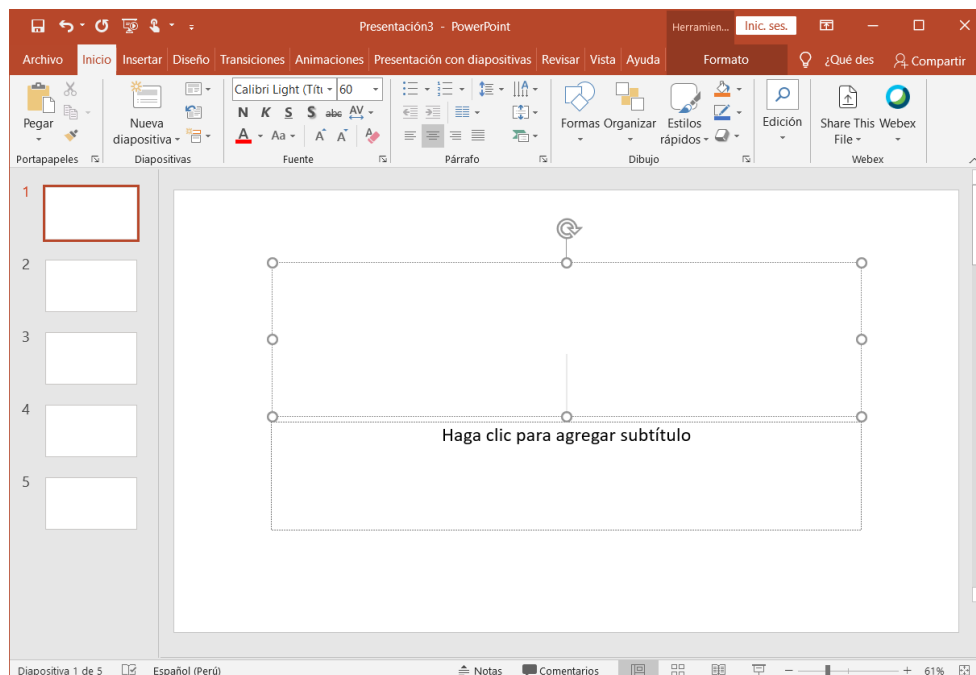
Presentación3 - PowerPoint
Herramien... Inic. ses.

Archivo Inicio Insertar Diseño Transiciones Animaciones Presentación con diapositivas Revisar Vista Ayuda Formato ¿Qué des Compartir

Pegar
Portapapeles
Nueva diapositiva
Diapositivas
Calibri Light (Títu 60
N K S S abc AV
A Aa A A
Fuente
Párrafo
Formas Organizar Estilos rápidos
Dibujo
Edición
Share This File
Webex
Webex

1
2
3
4
5

Haga clic para agregar subtítulo

Diapositiva 1 de 5 Español (Perú) Notas Comentarios 61%